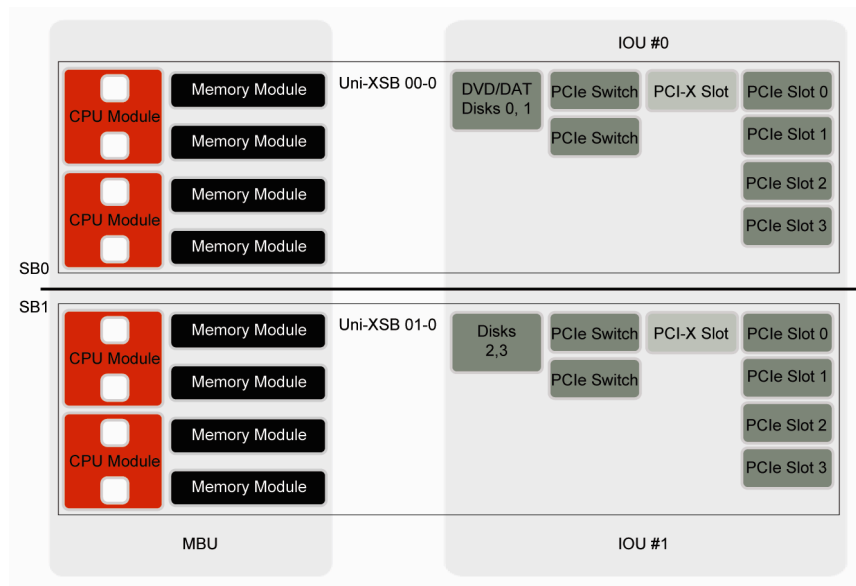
IOU #0

CPU Module
Memory Module
Memory Module
CPU Module
Memory Module
Memory Module

Uni-XSB 00-0

DVD/DAT Disks 0, 1
PCIe Switch
PCIe Switch
PCI-X Slot
PCIe Slot 0
PCIe Slot 1
PCIe Slot 2
PCIe Slot 3

SB0
SB1

CPU Module
Memory Module
Memory Module
CPU Module
Memory Module
Memory Module

Uni-XSB 01-0

Disks 2,3
PCIe Switch
PCIe Switch
PCI-X Slot
PCIe Slot 0
PCIe Slot 1
PCIe Slot 2
PCIe Slot 3

MBU

IOU #1